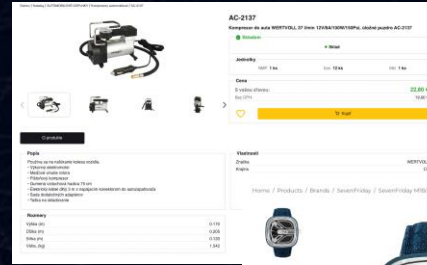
AC-2137

Kompresor do auta WERTVOLL 37 l/min 12V/8A/100W/10BPsi, otočné puzdro AC-2137

Skladom

Nákup

Jednotky

1 ks

12 ks

1 ks

Cena

S vašou zľavou:

22,60

Bez DPH:

18,83

Kúpiť

O produkte

Popis

Rozmery

Výška (m) 0.170

Šírka (m) 0.205

Hĺbka (m) 0.120

Váha (kg) 1.542

Vlastnosti

Značka WERTVOLL

Krajina

Home / Products / Brands / SevenFriday / SevenFriday M1B/